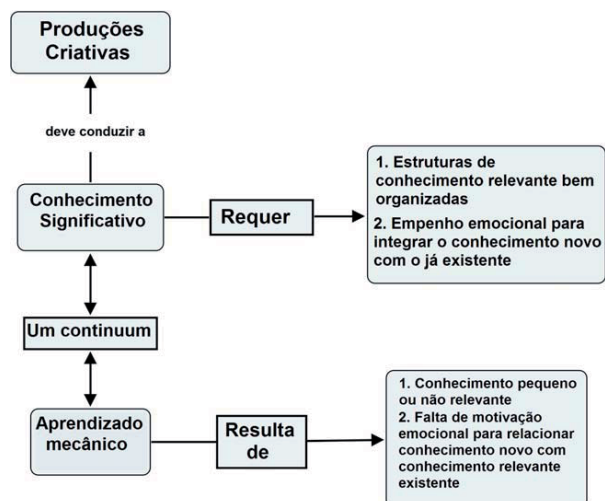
Produções Criativas

deve conduzir a

Conhecimento Significativo

Requer

1. Estruturas de conhecimento relevante bem organizadas
2. Empenho emocional para integrar o conhecimento novo com o já existente

Um continuum

Aprendizado mecânico

Resulta de

1. Conhecimento pequeno ou não relevante
2. Falta de motivação emocional para relacionar conhecimento novo com conhecimento relevante existente